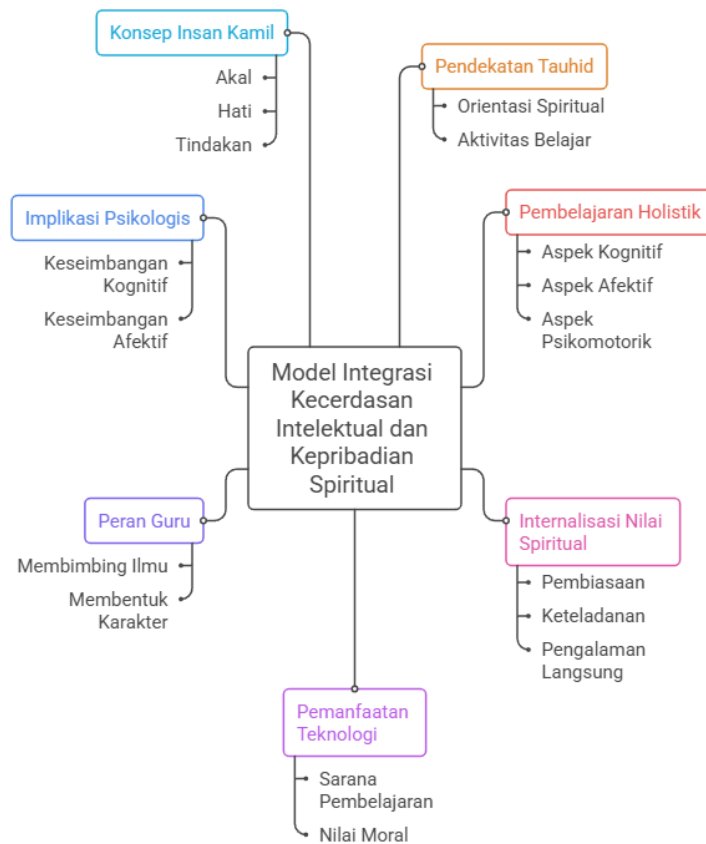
Model Integrasi Kecerdasan Intelektual dan Kepribadian Spiritual

Konsep Insan Kamil
Akal
Hati
Tindakan

Pendekatan Tauhid
Orientasi Spiritual
Aktivitas Belajar

Implikasi Psikologis
Keseimbangan Kognitif
Keseimbangan Afektif

Pembelajaran Holistik
Aspek Kognitif
Aspek Afektif
Aspek Psikomotorik

Peran Guru
Membimbing Ilmu
Membentuk Karakter

Internalisasi Nilai Spiritual
Pembiasaan
Keteladanan
Pengalaman Langsung

Pemanfaatan Teknologi
Sarana Pembelajaran
Nilai Moral